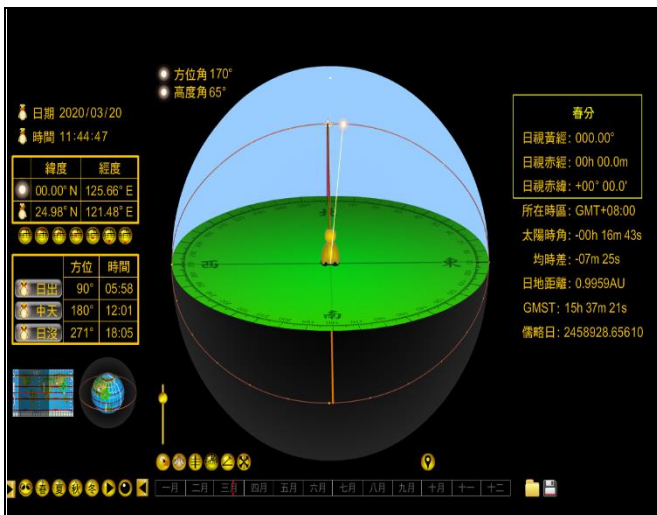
方位角 170°
高度角 65°

日期 2020/03/20
時間 11:44:47

| | 緯度 | 經度 |
|---|---|---|
| | 00.00° N | 125.66° E |
| | 24.98° N | 121.48° E |

| | 方位 | 時間 |
|---|---|---|
| 日出 | 90° | 05:58 |
| 中天 | 180° | 12:01 |
| 日沒 | 271° | 18:05 |

北
西
東
南

春分
日視黃經: 000.00°
日視赤經: 00h 00.0m
日視赤緯: +00° 00.0'

所在時區: GMT+08:00
太陽時角: -00h 16m 43s
均時差: -07m 25s
日地距離: 0.9959AU
GMST: 15h 37m 21s
儒略日: 2458928.65610

一月 二月 三月 四月 五月 六月 七月 八月 九月 十月 十一 十二